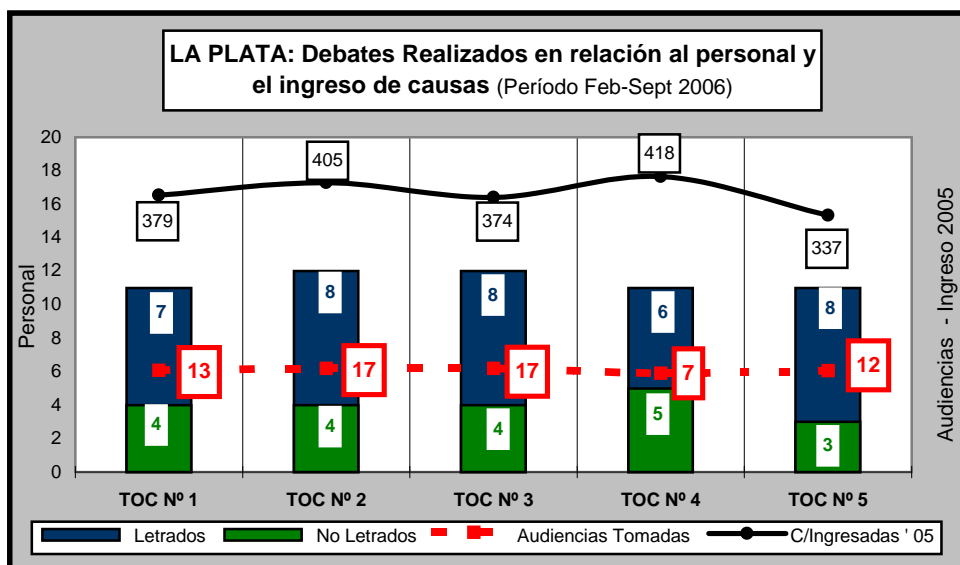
LA PLATA: Debates Realizados en relación al personal y el ingreso de causas (Período Feb-Sept 2006)

Personal

Audiencias - Ingreso 2005

20
18
16
14
12
10
8
6
4
2
0

379
405
374
418
337

7
8
8
6
8

13
17
17
7
12

4
4
4
5
3

TOC Nº 1
TOC Nº 2
TOC Nº 3
TOC Nº 4
TOC Nº 5

Letrados
No Letrados
Audiencias Tomadas
C/Ingresadas ' 05